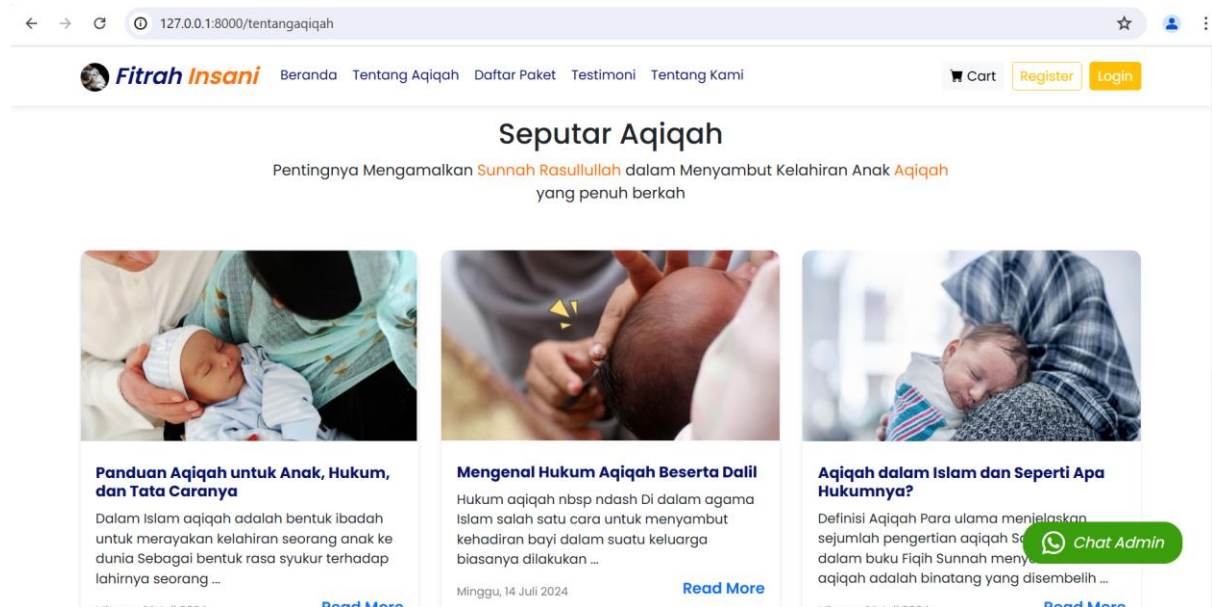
127.0.0.1:8000/tentangaqiqah

Fitrah Insani Beranda Tentang Aqiqah Daftar Paket Testimoni Tentang Kami Cart Register Login

Seputar Aqiqah

Pentingnya Mengamalkan Sunnah Rasullullah dalam Menyambut Kelahiran Anak Aqiqah yang penuh berkah

Panduan Aqiqah untuk Anak, Hukum, dan Tata Caranya

Dalam Islam aqiqah adalah bentuk ibadah untuk merayakan kelahiran seorang anak ke dunia Sebagai bentuk rasa syukur terhadap lahirnya seorang ...

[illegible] Read More

Mengenal Hukum Aqiqah Beserta Dalil

Hukum aqiqah nbsp ndash Di dalam agama Islam salah satu cara untuk menyambut kehadiran bayi dalam suatu keluarga biasanya dilakukan ...

Minggu, 14 Juli 2024 Read More

Aqiqah dalam Islam dan Seperti Apa Hukumnya?

Definisi Aqiqah Para ulama menjelaskan sejumlah pengertian aqiqah S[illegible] dalam buku Fiqih Sunnah meny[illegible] aqiqah adalah binatang yang disembelih ...

Chat Admin

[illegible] Read More